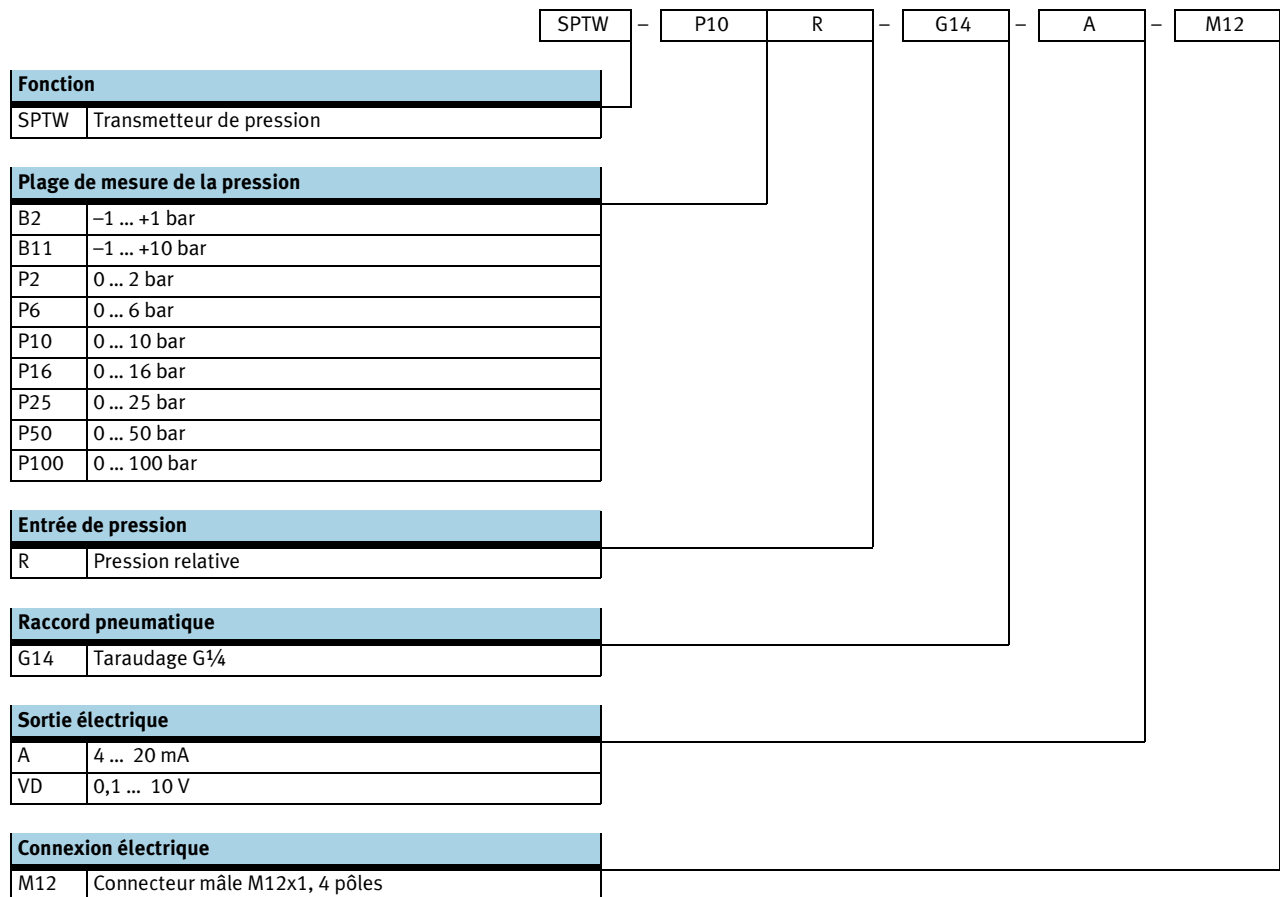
SPTW – P10 R – G14 – A – M12

| Fonction | |
|---|---|
| SPTW | Transmetteur de pression |

| Plage de mesure de la pression | |
|---|---|
| B2 | –1 ... +1 bar |
| B11 | –1 ... +10 bar |
| P2 | 0 ... 2 bar |
| P6 | 0 ... 6 bar |
| P10 | 0 ... 10 bar |
| P16 | 0 ... 16 bar |
| P25 | 0 ... 25 bar |
| P50 | 0 ... 50 bar |
| P100 | 0 ... 100 bar |

| Entrée de pression | |
|---|---|
| R | Pression relative |

| Raccord pneumatique | |
|---|---|
| G14 | Taraudage G¼ |

| Sortie électrique | |
|---|---|
| A | 4 ... 20 mA |
| VD | 0,1 ... 10 V |

| Connexion électrique | |
|---|---|
| M12 | Connecteur mâle M12x1, 4 pôles |